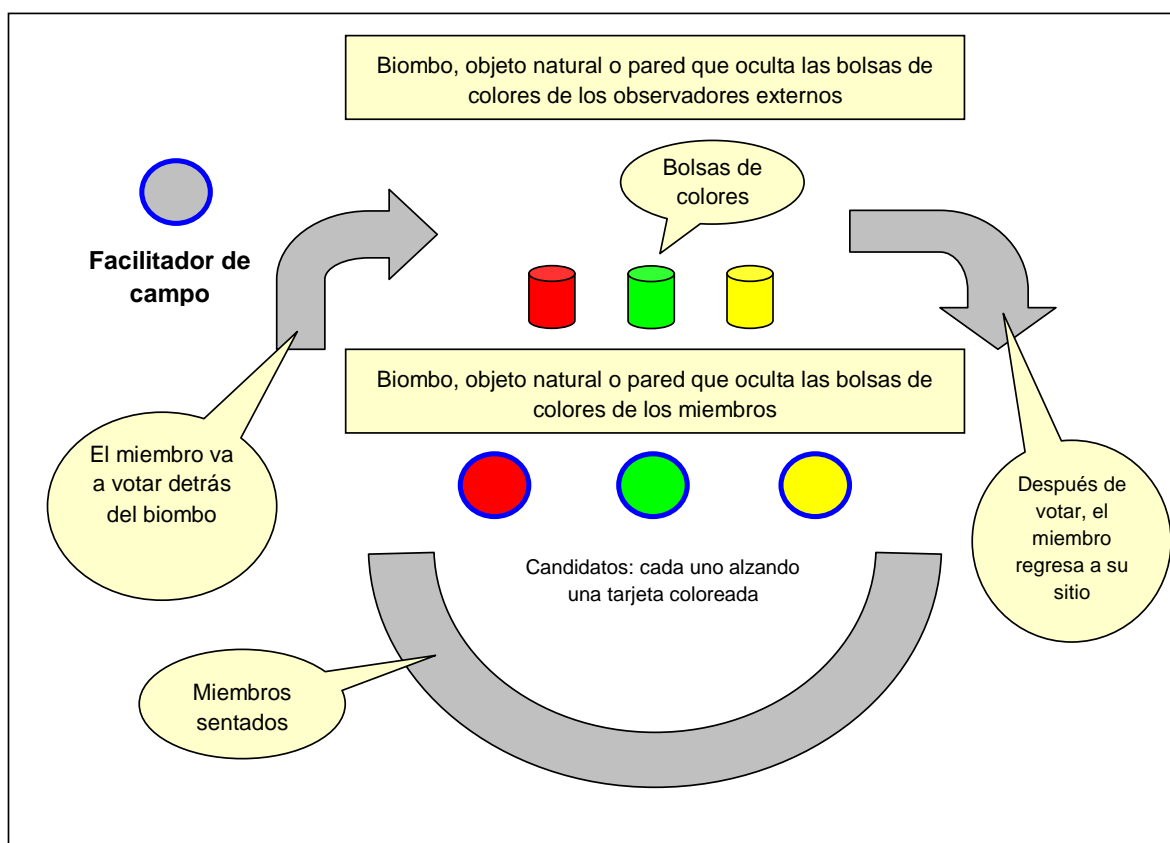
Biombo, objeto natural o pared que oculta las bolsas de colores de los observadores externos

Bolsas de colores

Facilitador de campo

Biombo, objeto natural o pared que oculta las bolsas de colores de los miembros

El miembro va a votar detrás del biombo

Después de votar, el miembro regresa a su sitio

Candidatos: cada uno alzando una tarjeta coloreada

Miembros sentados